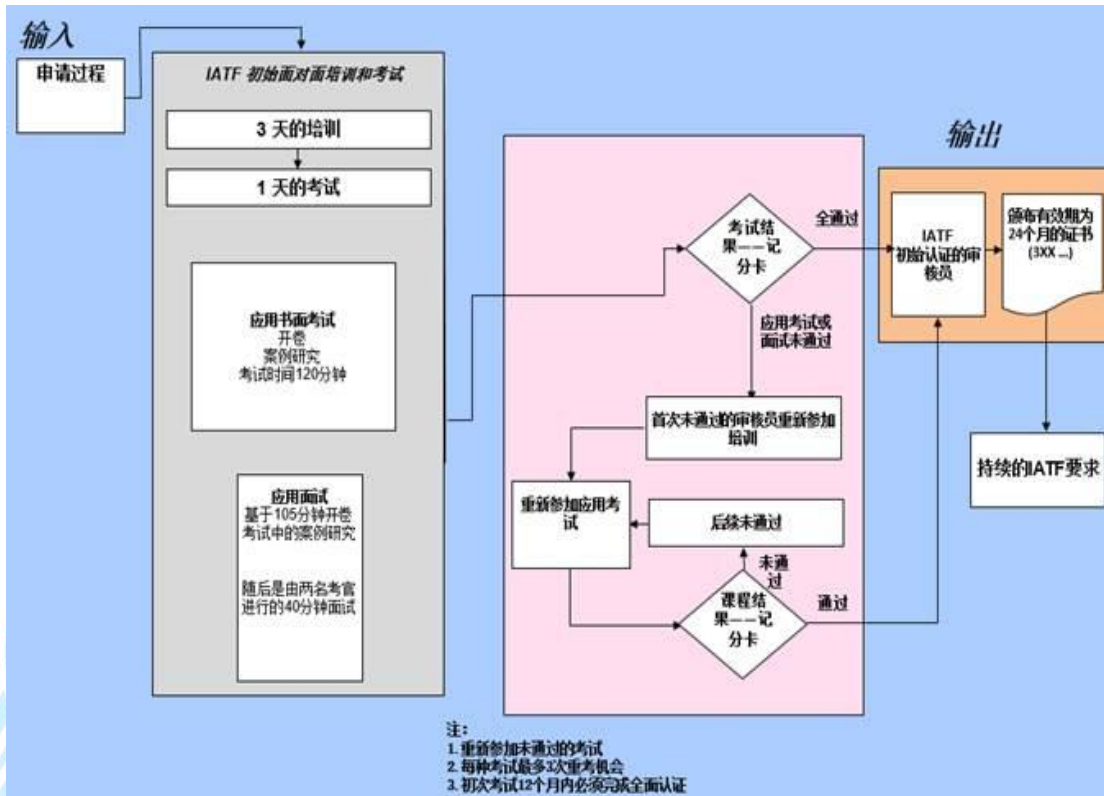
输入

申请过程

IATF 初始面对面培训和考试

3 天的培训

1 天的考试

应用书面考试
开卷
案例研究
考试时间120分钟

应用面试
基于105分钟开卷考试中的案例研究

随后是由两名考官进行的40分钟面试

考试结果——记分卡

全通过

应用考试或面试未通过

首次未通过的审核员重新参加培训

重新参加应用考试

后续未通过

未通过

课程结果——记分卡

通过

输出

IATF 初始认证的审核员

颁布有效期为24个月的证书 (3XX ...)

持续的IATF要求

注：
1. 重新参加未通过的考试
2. 每种考试最多3次重考机会
3. 初次考试12个月内必须完成全面认证